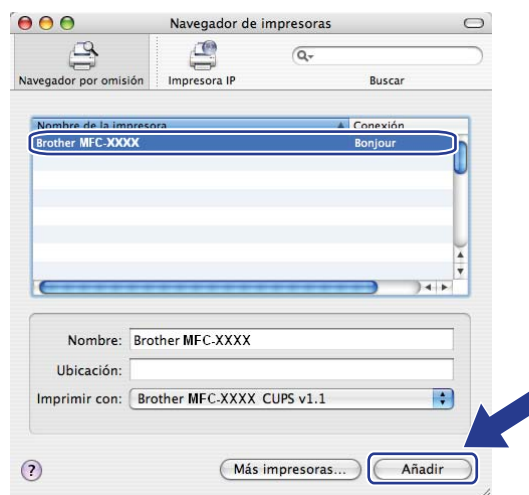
Navegador de impresoras

Navegador por omisión

Impresora IP

Buscar

| Nombre de la impresora | Conexión |
|---|---|
| Brother MFC-XXXX | Bonjour |

Nombre: Brother MFC-XXXX

Ubicación:

Imprimir con: Brother MFC-XXXX CUPS v1.1

?

Más impresoras...

Añadir